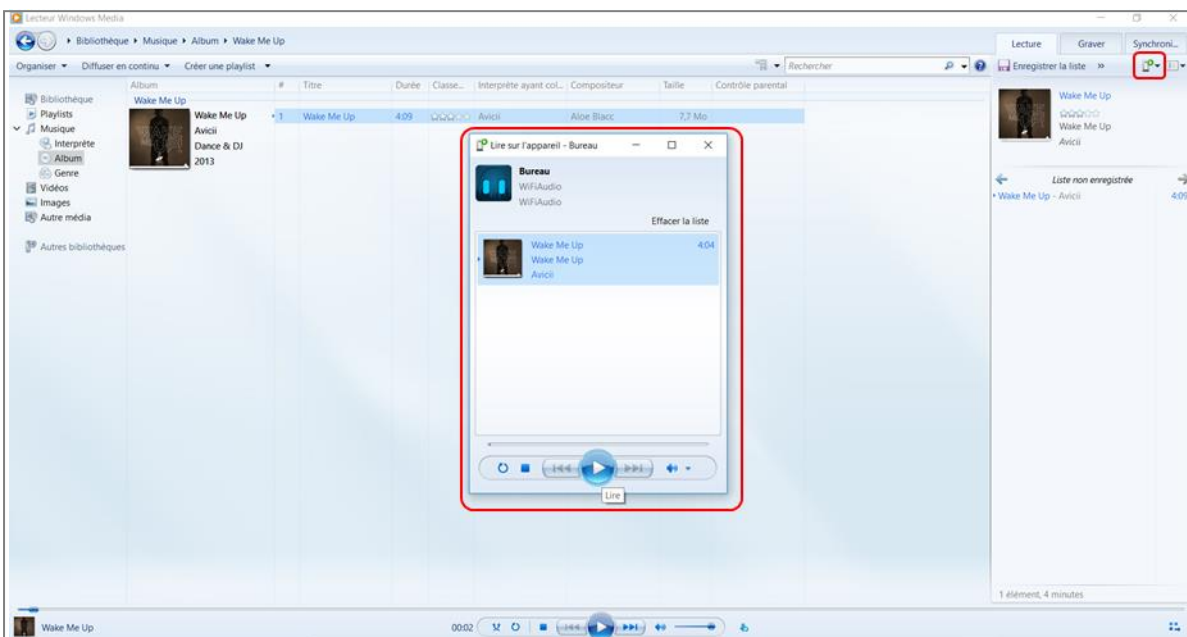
Lecteur Windows Media

Bibliothèque ▸ Musique ▸ Album ▸ Wake Me Up

Lecture
Graver
Synchroni...

Organiser ▾ Diffuser en continu ▾ Créer une playlist ▾

Rechercher

Enregistrer la liste »

Bibliothèque
Playlists
Musique
Interprète
Album
Genre
Vidéos
Images
Autre média

Autres bibliothèques

| Album | # | Titre | Durée | Classe... | Interprète ayant col... | Compositeur | Taille | Contrôle parental |
|---|---|---|---|---|---|---|---|---|
| Wake Me Up | | | | | | | | |
| Wake Me Up Avicii Dance & DJ 2013 | 1 | Wake Me Up | 4:09 | | Avicii | Aloe Blacc | 7,7 Mo | |

Lire sur l'appareil - Bureau

Bureau
WiFiAudio
WiFiAudio

Effacer la liste

Wake Me Up
Wake Me Up
Avicii
4:04

Lire

Wake Me Up
Wake Me Up
Avicii

Liste non enregistrée

Wake Me Up - Avicii 4:09

1 élément, 4 minutes

Wake Me Up

00:02